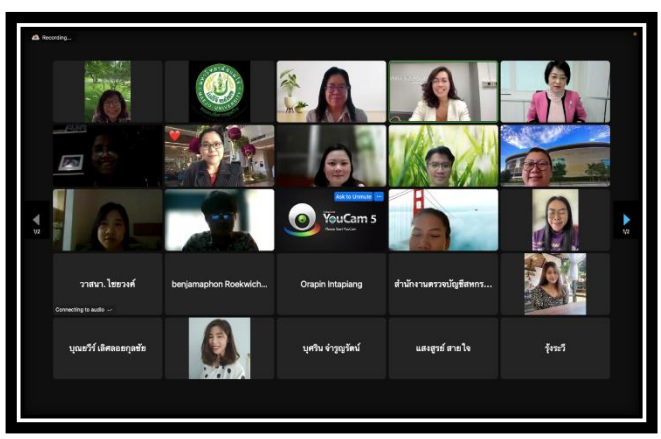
Recording...

1/2

2/2

Ask to Unmute

YouCam 5

Please Start YouCam

วาสนา. ไชยวงค์

benjamaphon Roekwich...

Orapin Intapiang

สำนักงานตรวจบัญชีสหกร...

Connecting to audio

บุณยวีร์ เลิศลอยกุลชัย

บุศริน จำรูญรัตน์

แสงสูรย์ สายใจ

รุ้งระวี